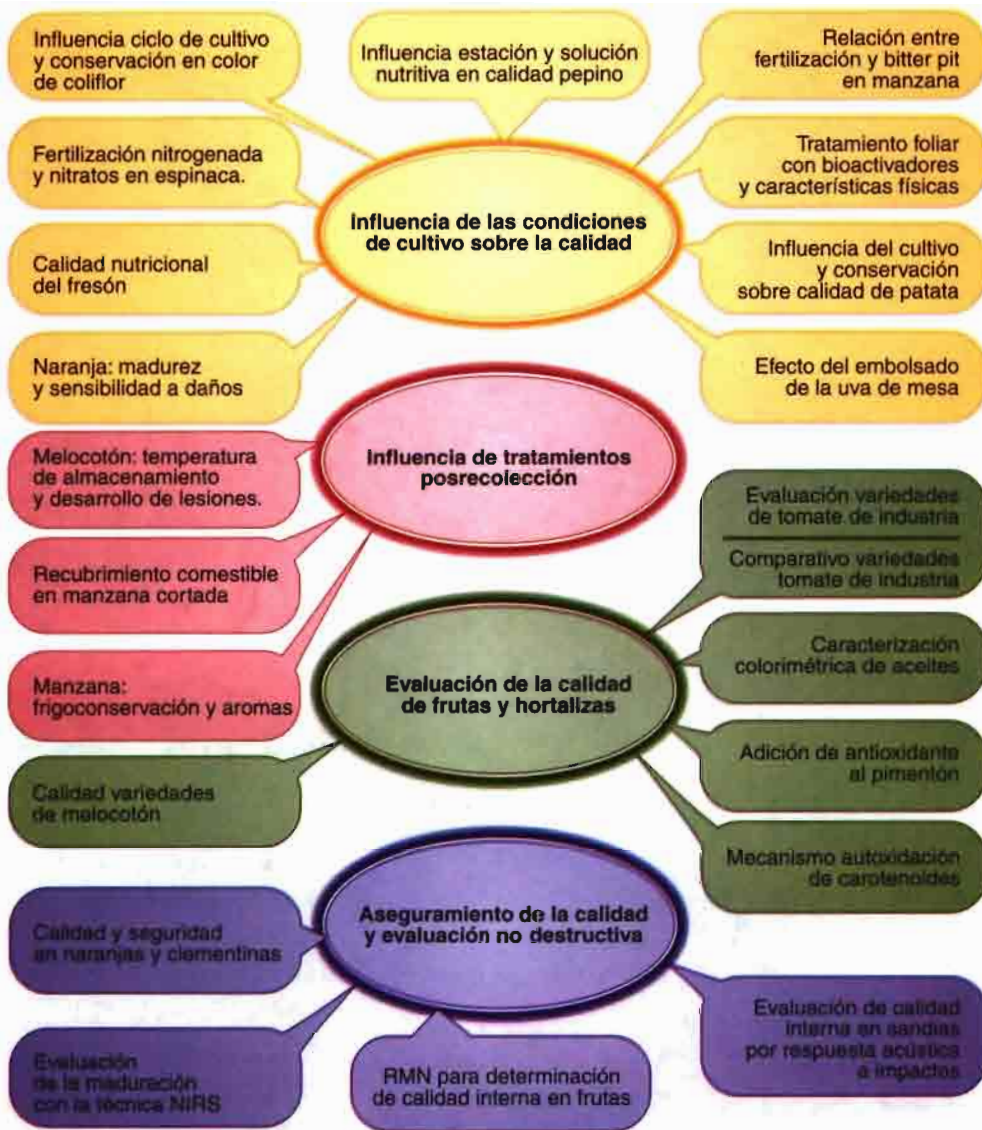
Influencia ciclo de cultivo y conservación en color de coliflor

Influencia estación y solución nutritiva en calidad pepino

Relación entre fertilización y bitter pit en manzana

Fertilización nitrogenada y nitratos en espinaca.

Tratamiento foliar con bioactivadores y características físicas

Influencia de las condiciones de cultivo sobre la calidad

Calidad nutricional del fresón

Influencia del cultivo y conservación sobre calidad de patata

Naranja: madurez y sensibilidad a daños

Efecto del embolsado de la uva de mesa

Melocotón: temperatura de almacenamiento y desarrollo de lesiones.

Influencia de tratamientos posrecolección

Evaluación variedades de tomate de industria

Comparativo variedades tomate de industria

Recubrimiento comestible en manzana cortada

Caracterización colorimétrica de aceites

Manzana: frigoconservación y aromas

Evaluación de la calidad de frutas y hortalizas

Adición de antioxidante al pimentón

Calidad variedades de melocotón

Mecanismo autoxidación de carotenoides

Aseguramiento de la calidad y evaluación no destructiva

Calidad y seguridad en naranjas y clementinas

Evaluación de calidad interna en sandías por respuesta acústica a impactos

Evaluación de la maduración con la técnica NIRS

RMN para determinación de calidad interna en frutas